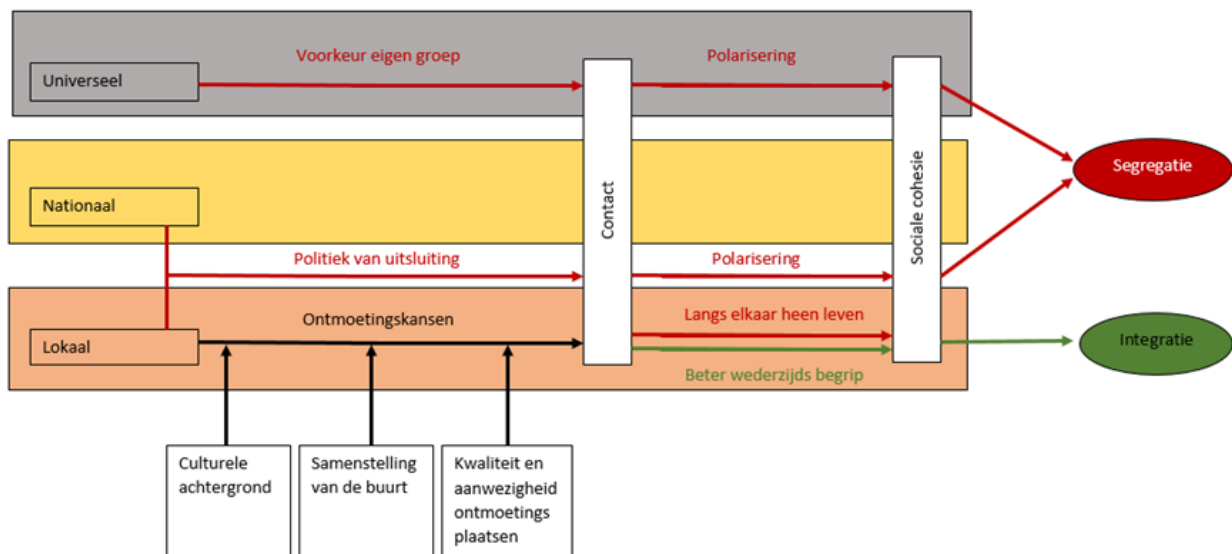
Universeel

Voorkeur eigen groep

Polarisering

Segregatie

Nationaal

Contact

Sociale cohesie

Politiek van uitsluiting

Polarisering

Lokaal

Ontmoetingskansen

Langs elkaar heen leven

Integratie

Beter wederzijds begrip

Culturele achtergrond

Samenstelling van de buurt

Kwaliteit en aanwezigheid ontmoetings plaatsen